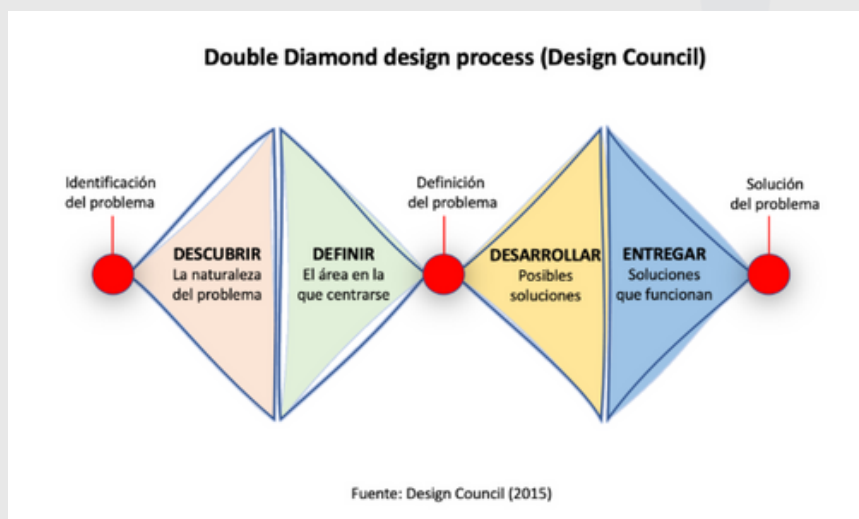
Double Diamond design process (Design Council)

Identificación del problema

DESCUBRIR
La naturaleza del problema

DEFINIR
El área en la que centrarse

Definición del problema

DESARROLLAR
Posibles soluciones

ENTREGAR
Soluciones que funcionan

Solución del problema

Fuente: Design Council (2015)